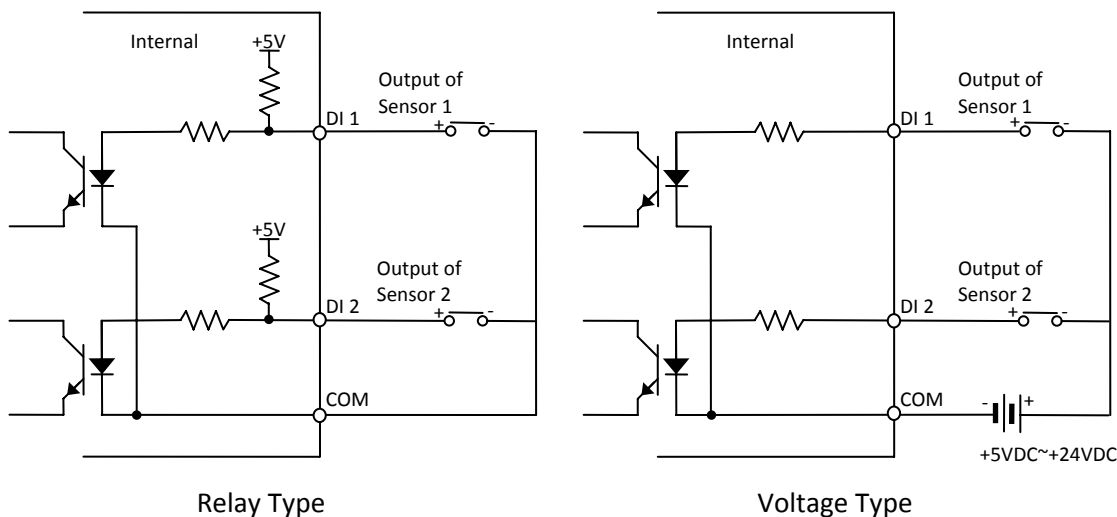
Internal

+5V

Output of Sensor 1

DI 1

+ -

+5V

Output of Sensor 2

DI 2

+ -

COM

Relay Type

Internal

Output of Sensor 1

DI 1

+ -

Output of Sensor 2

DI 2

+ -

COM

- +

+5VDC~+24VDC

Voltage Type